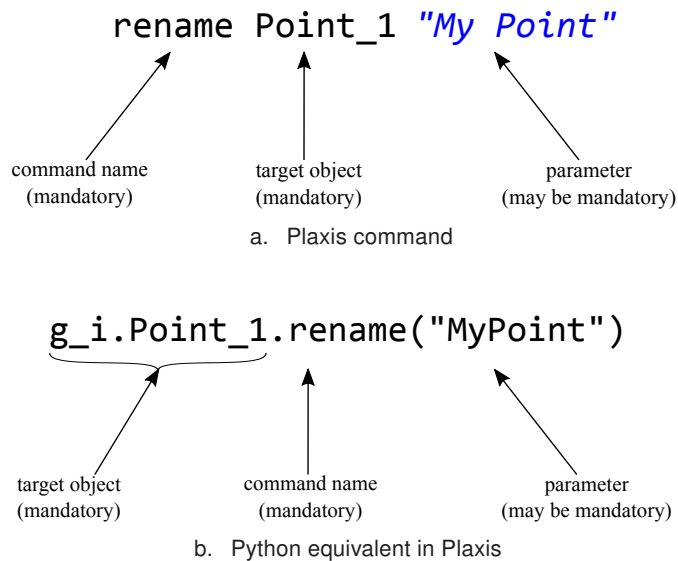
rename Point_1 "My Point"

command name
(mandatory)

target object
(mandatory)

parameter
(may be mandatory)

a. Plaxis command

g_i.Point_1.rename("MyPoint")

target object
(mandatory)

command name
(mandatory)

parameter
(may be mandatory)

b. Python equivalent in Plaxis